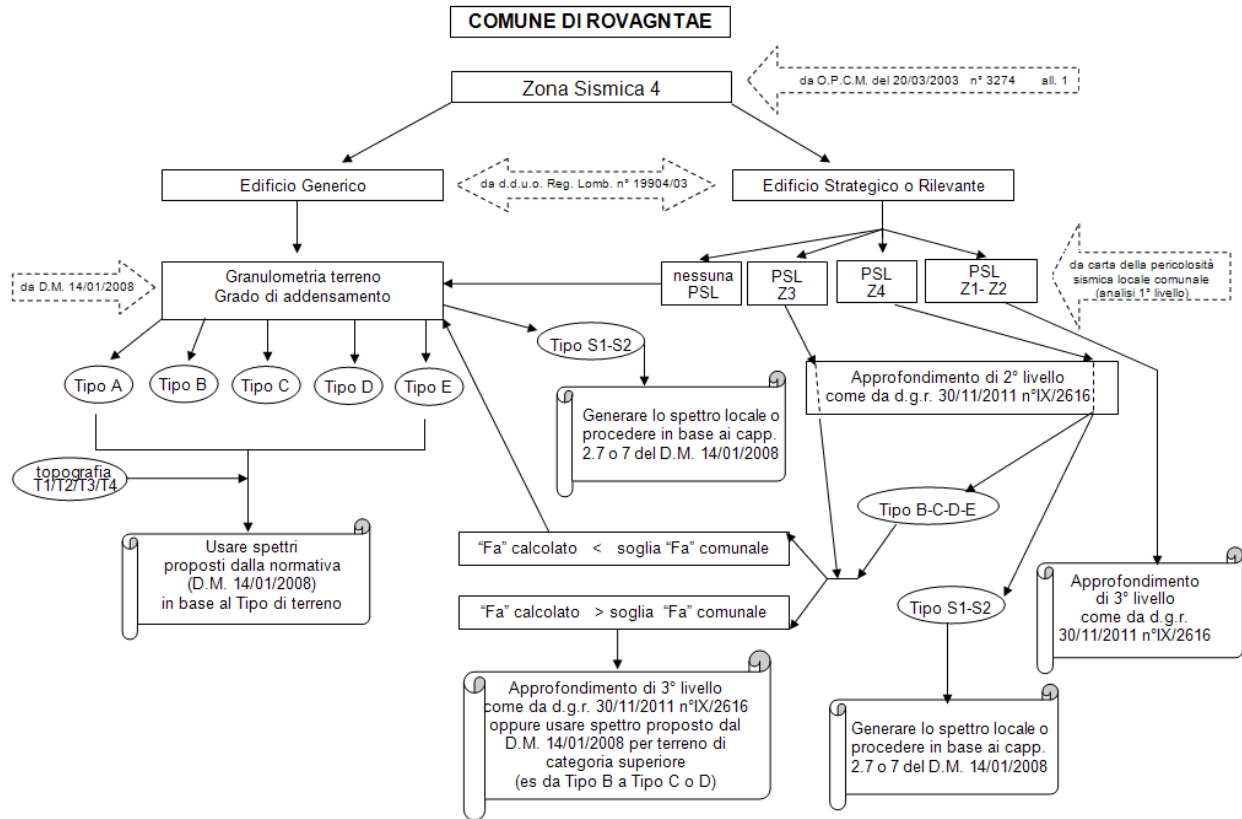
COMUNE DI ROVAGNTAE

Zona Sismica 4

da O.P.C.M. del 20/03/2003 n° 3274 all. 1

Edificio Generico

da d.d.u.o. Reg. Lomb. n° 19904/03

Edificio Strategico o Rilevante

da D.M. 14/01/2008

Granulometria terreno
Grado di addensamento

nessuna PSL

PSL Z3

PSL Z4

PSL Z1- Z2

da carta della pericolosità sismica locale comunale (analisi 1° livello)

Tipo S1-S2

Tipo A

Tipo B

Tipo C

Tipo D

Tipo E

Approfondimento di 2° livello come da d.g.r. 30/11/2011 n°IX/2616

Generare lo spettro locale o procedere in base ai capp. 2.7 o 7 del D.M. 14/01/2008

topografia T1/T2/T3/T4

Tipo B-C-D-E

Usare spettri proposti dalla normativa (D.M. 14/01/2008) in base al Tipo di terreno

"Fa" calcolato < soglia "Fa" comunale

"Fa" calcolato > soglia "Fa" comunale

Tipo S1-S2

Approfondimento di 3° livello come da d.g.r. 30/11/2011 n°IX/2616

Approfondimento di 3° livello come da d.g.r. 30/11/2011 n°IX/2616 oppure usare spettro proposto dal D.M. 14/01/2008 per terreno di categoria superiore (es da Tipo B a Tipo C o D)

Generare lo spettro locale o procedere in base ai capp. 2.7 o 7 del D.M. 14/01/2008